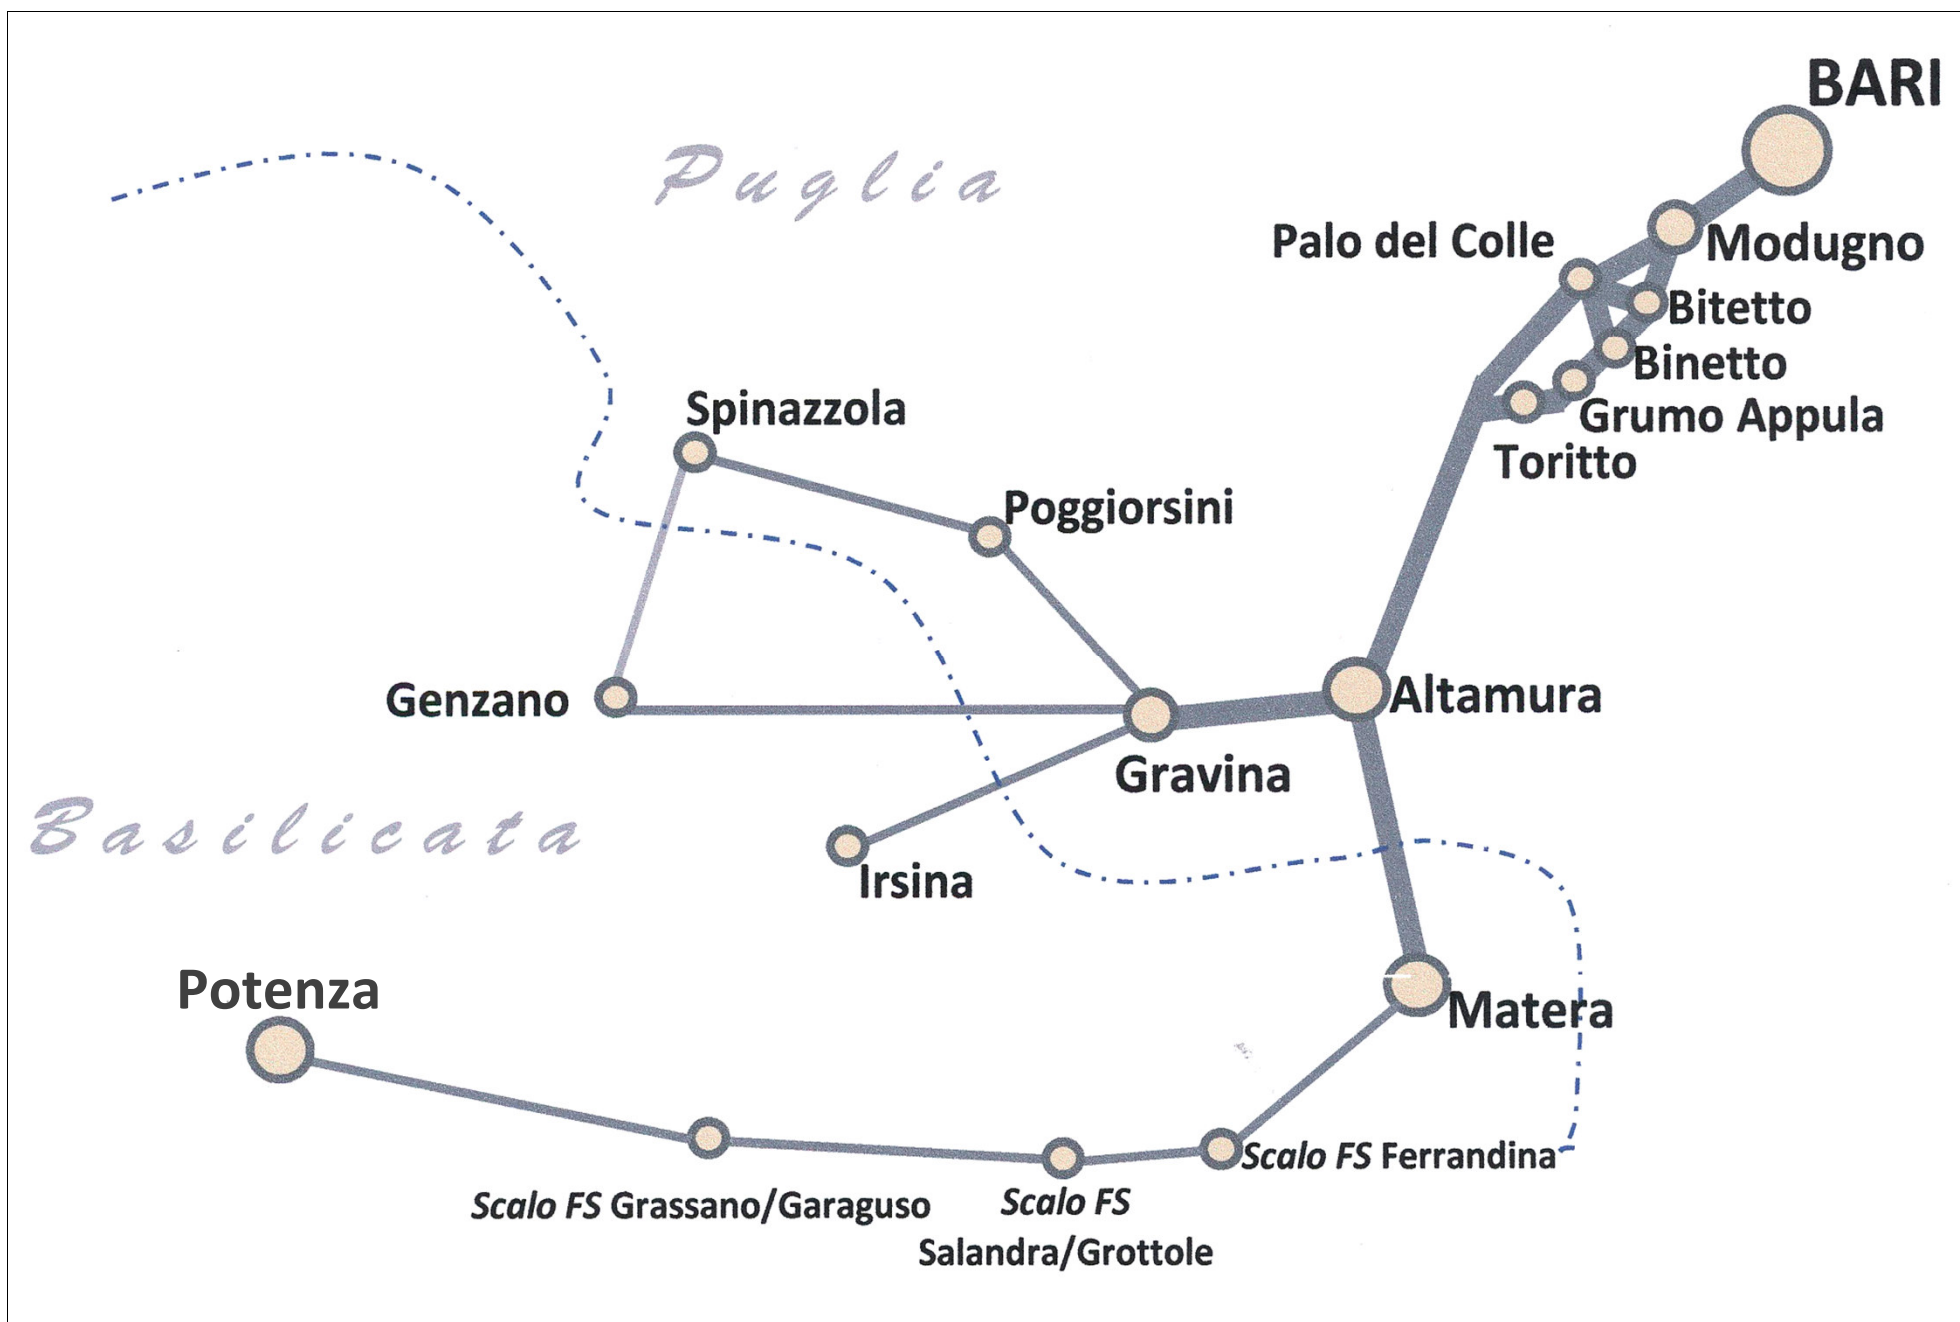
BARI

Puglia

Palo del Colle

Modugno

Bitetto

Binetto

Grumo Appula

Toritto

Spinazzola

Poggiorsini

Genzano

Altamura

Gravina

Basilicata

Irsina

Potenza

Matera

Scalo FS Ferrandina

Scalo FS Grassano/Garaguso

Scalo FS Salandra/Grottole